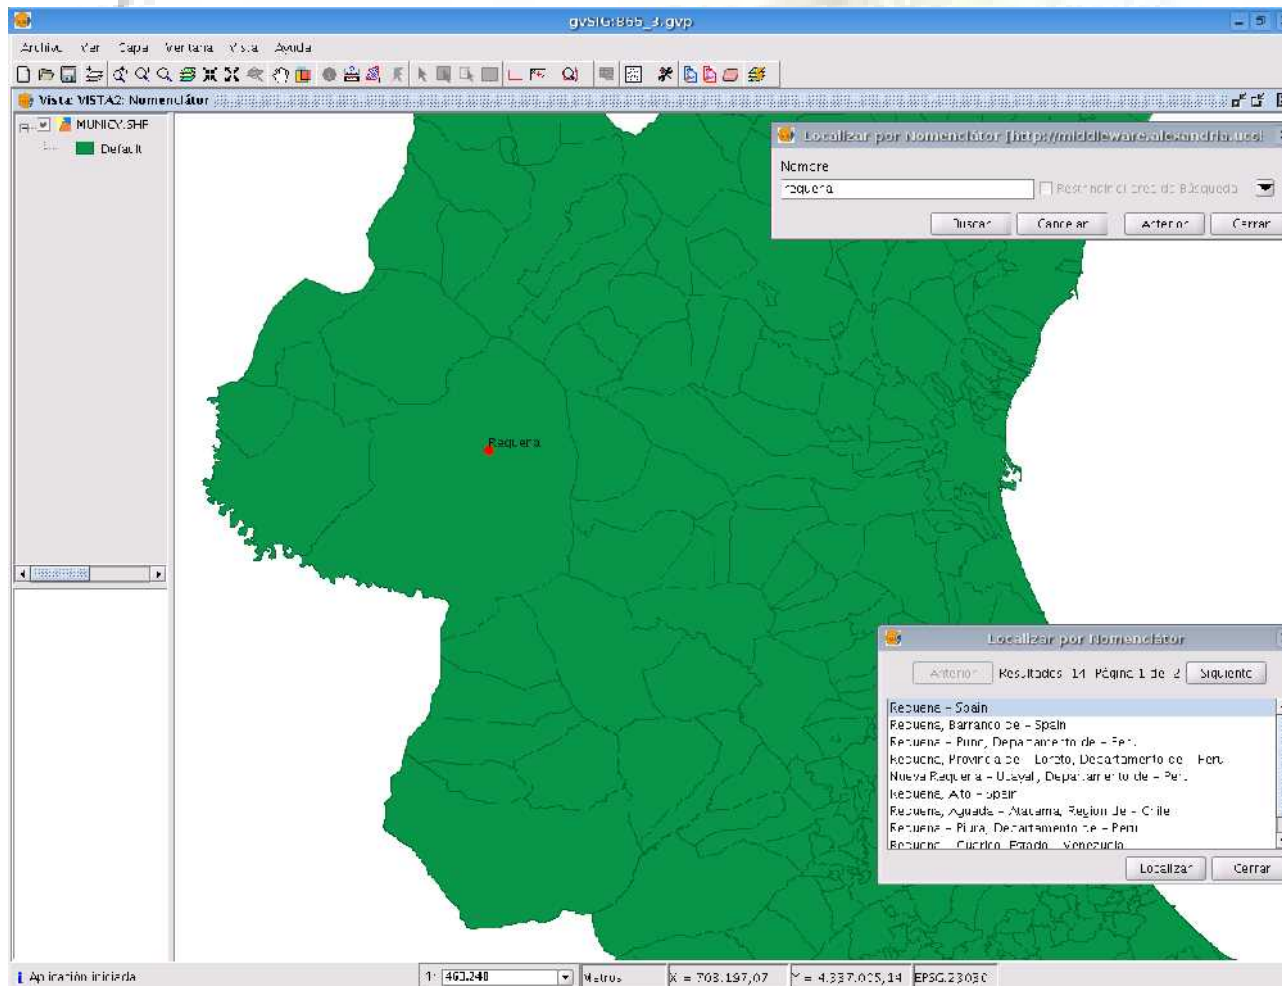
gvSIG:865_3.gvp

Archivo Ver Capa Ventana Vista Ayuda

Vista: VISTA2: Nomenclátor

MUNICV.SHP
Default

Localizar por Nomenclátor [http://middleware.alexandria.ucs]

Nombre
requena
Restringir el área de Búsqueda
Buscar Cancelar Anterior Cerrar

Requena

Localizar por Nomenclátor

Anterior Resultados 14 Página 1 de 2 Siguiente

Requena - Spain
Requena, Barranco de - Spain
Requena - Puno, Departamento de - Peru
Requena, Provincia de - Loreto, Departamento de - Peru
Nueva Requena - Ucayali, Departamento de - Peru
Requena, Alto - Spain
Requena, Aguada - Atacama, Region de - Chile
Requena - Piura, Departamento de - Peru
Requena - Guarico, Estado - Venezuela

Localizar Cerrar

Aplicación iniciada
1: 463.248
Metros
X = 703.197,07
Y = 4.337.025,14
EPSG:23030